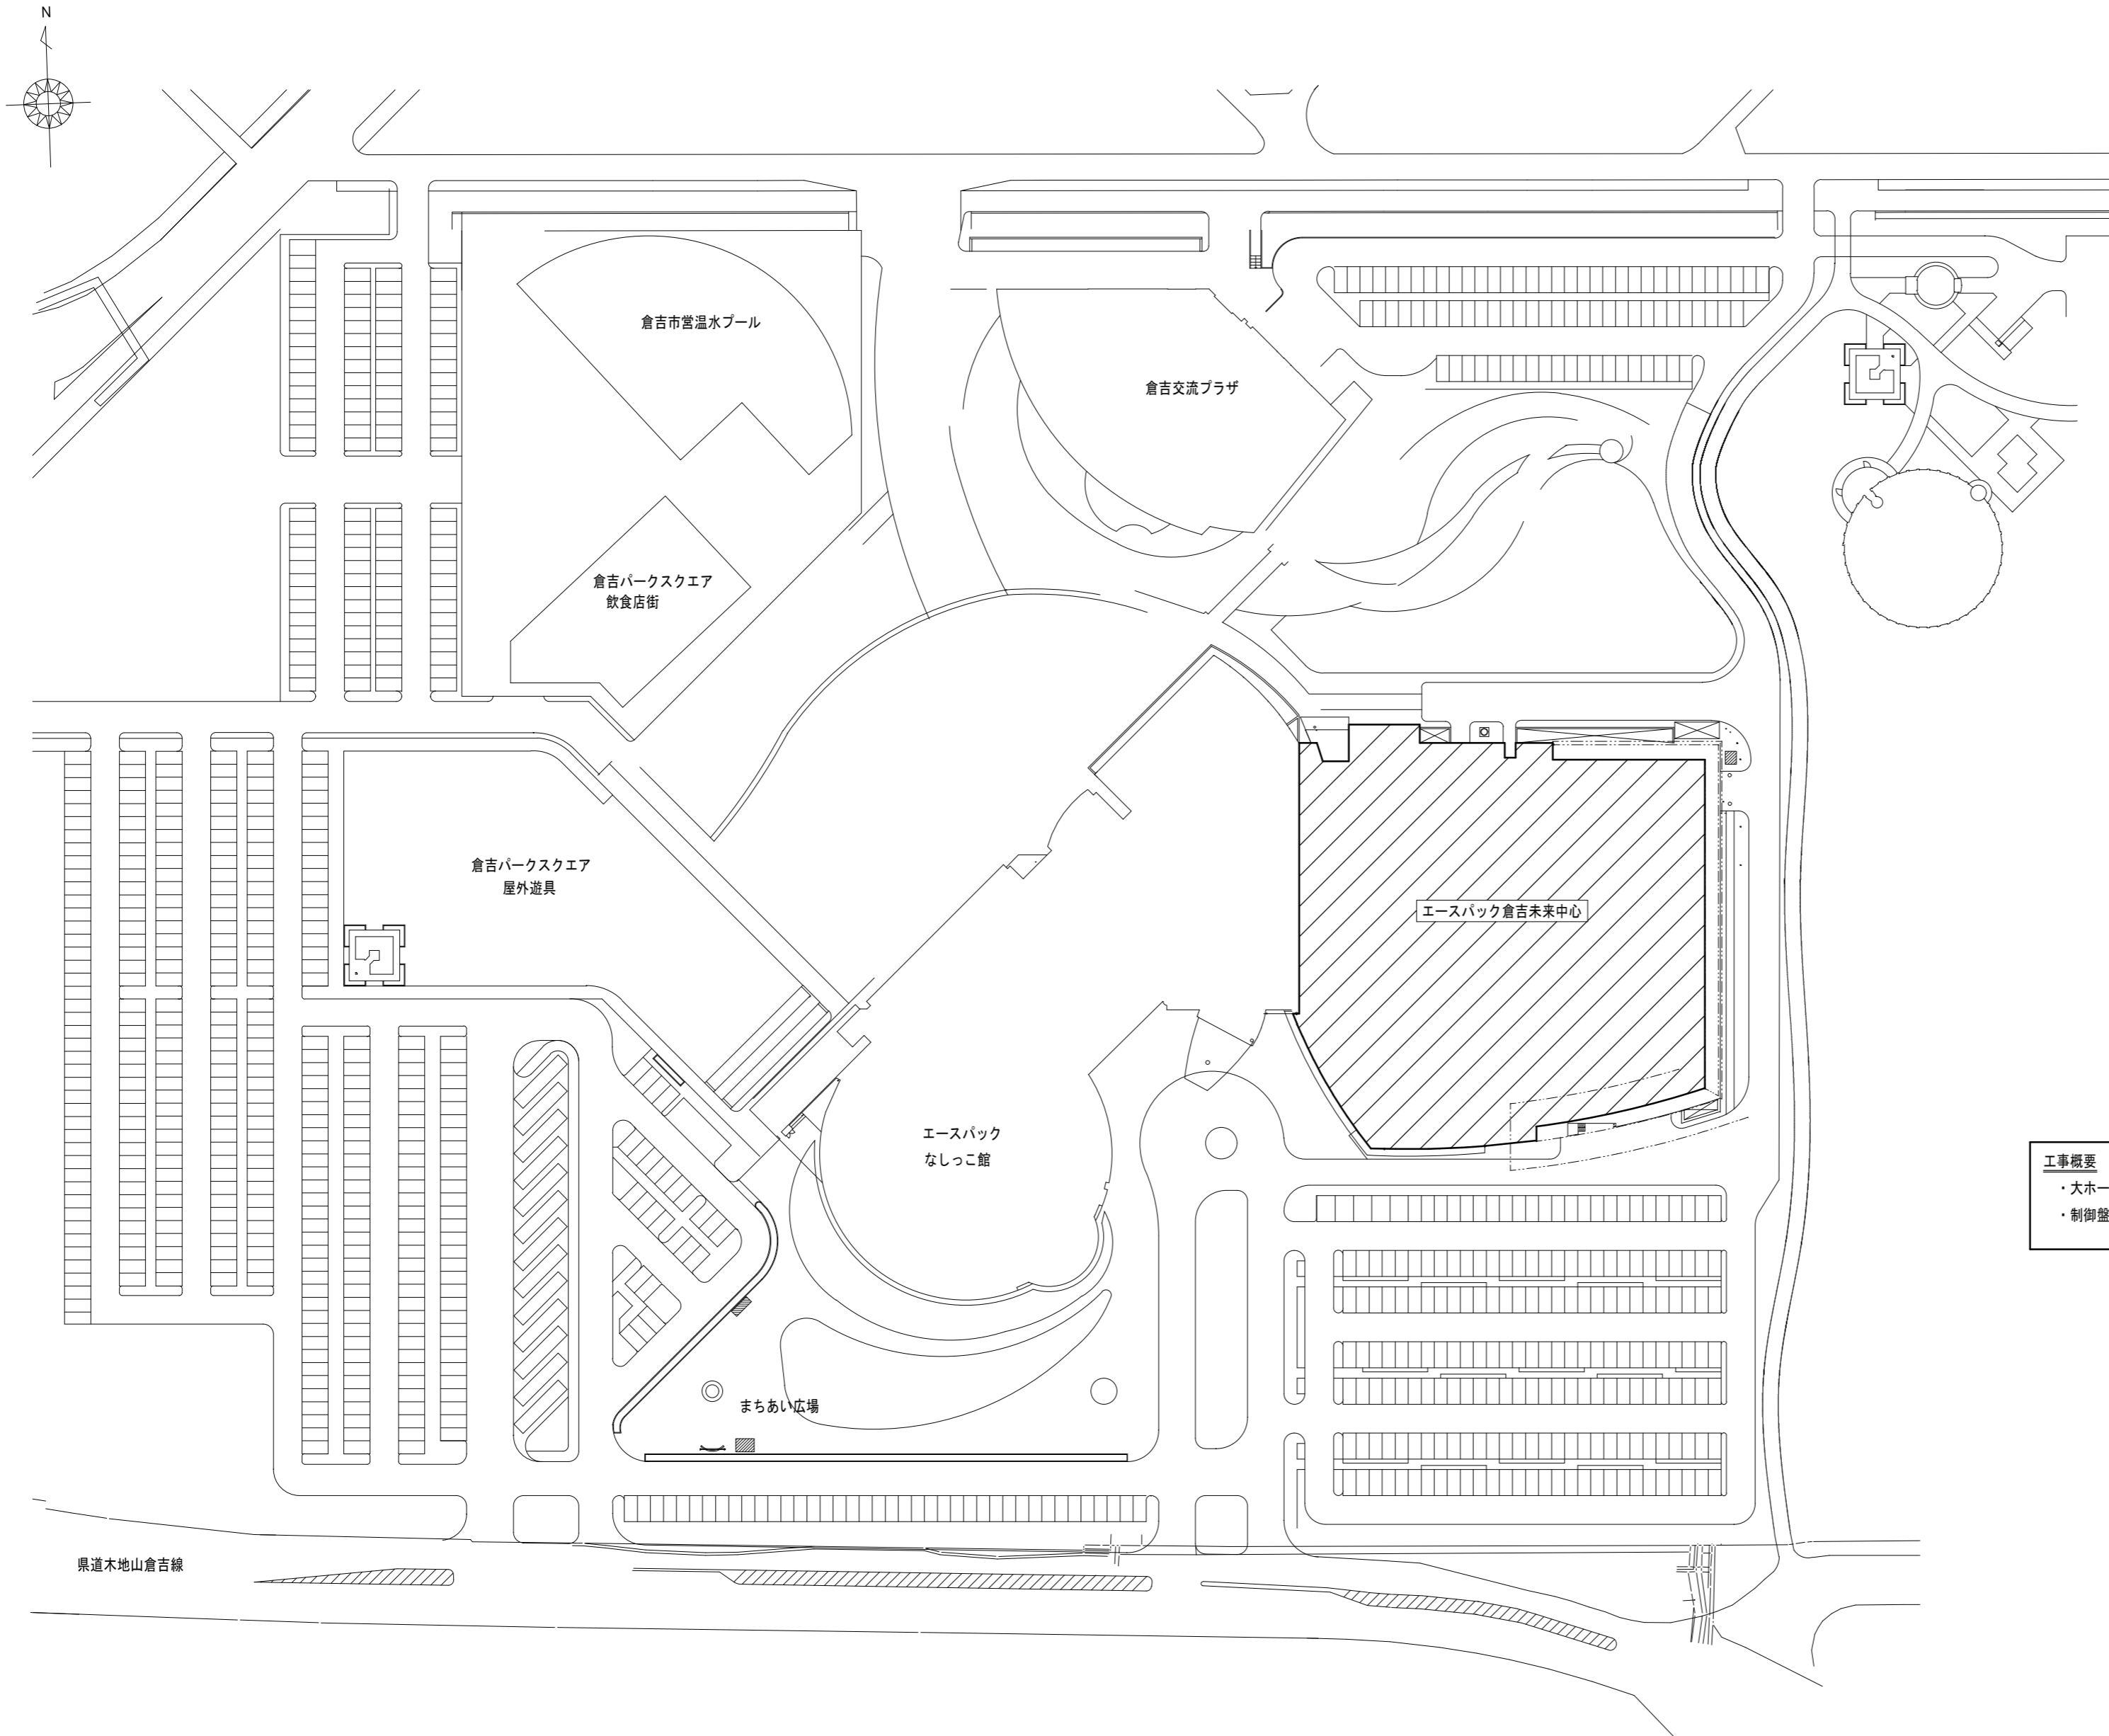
N

倉吉市営温水プール

倉吉交流プラザ

倉吉パークスクエア
飲食店街

倉吉パークスクエア
屋外遊具

エースパック倉吉未来中心

エースパック
なしっこ館

まちあい広場

県道木地山倉吉線

工事概要
・大ホー
・制御盤